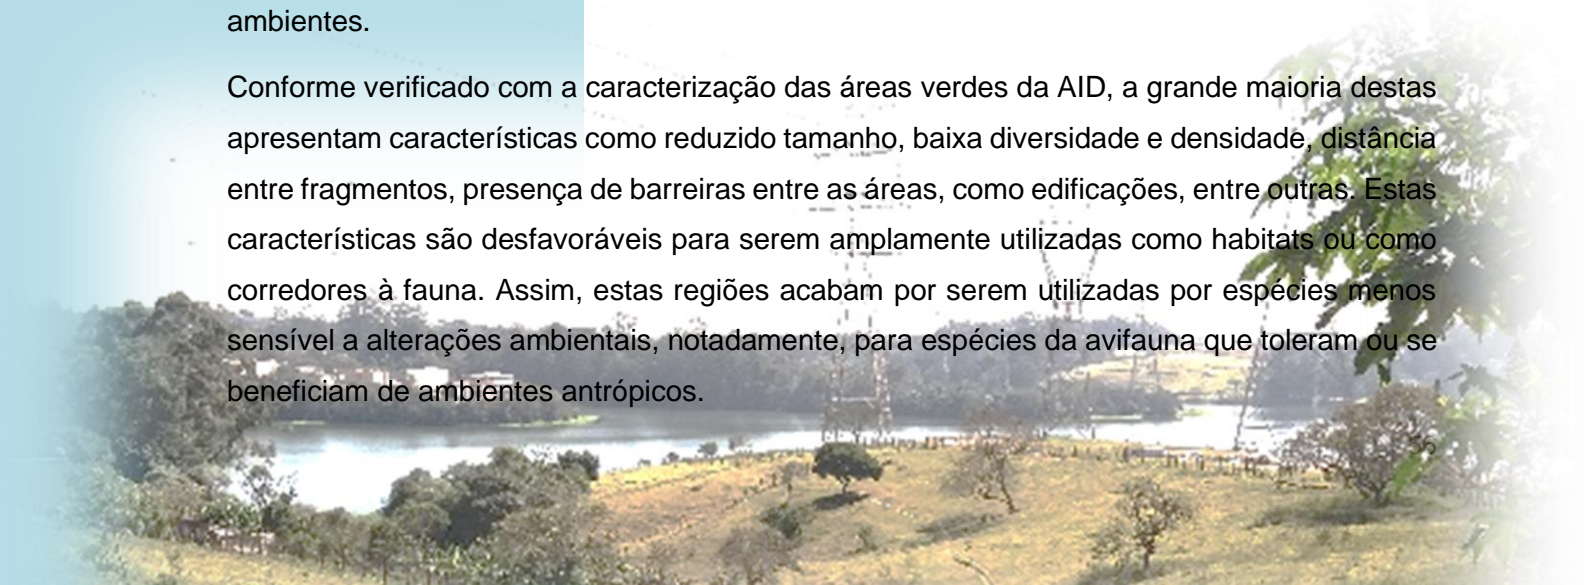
ambientes.

Conforme verificado com a caracterização das áreas verdes da AID, a grande maioria destas apresentam características como reduzido tamanho, baixa diversidade e densidade, distância entre fragmentos, presença de barreiras entre as áreas, como edificações, entre outras. Estas características são desfavoráveis para serem amplamente utilizadas como habitats ou como corredores à fauna. Assim, estas regiões acabam por serem utilizadas por espécies menos sensível a alterações ambientais, notadamente, para espécies da avifauna que toleram ou se beneficiam de ambientes antrópicos.

56